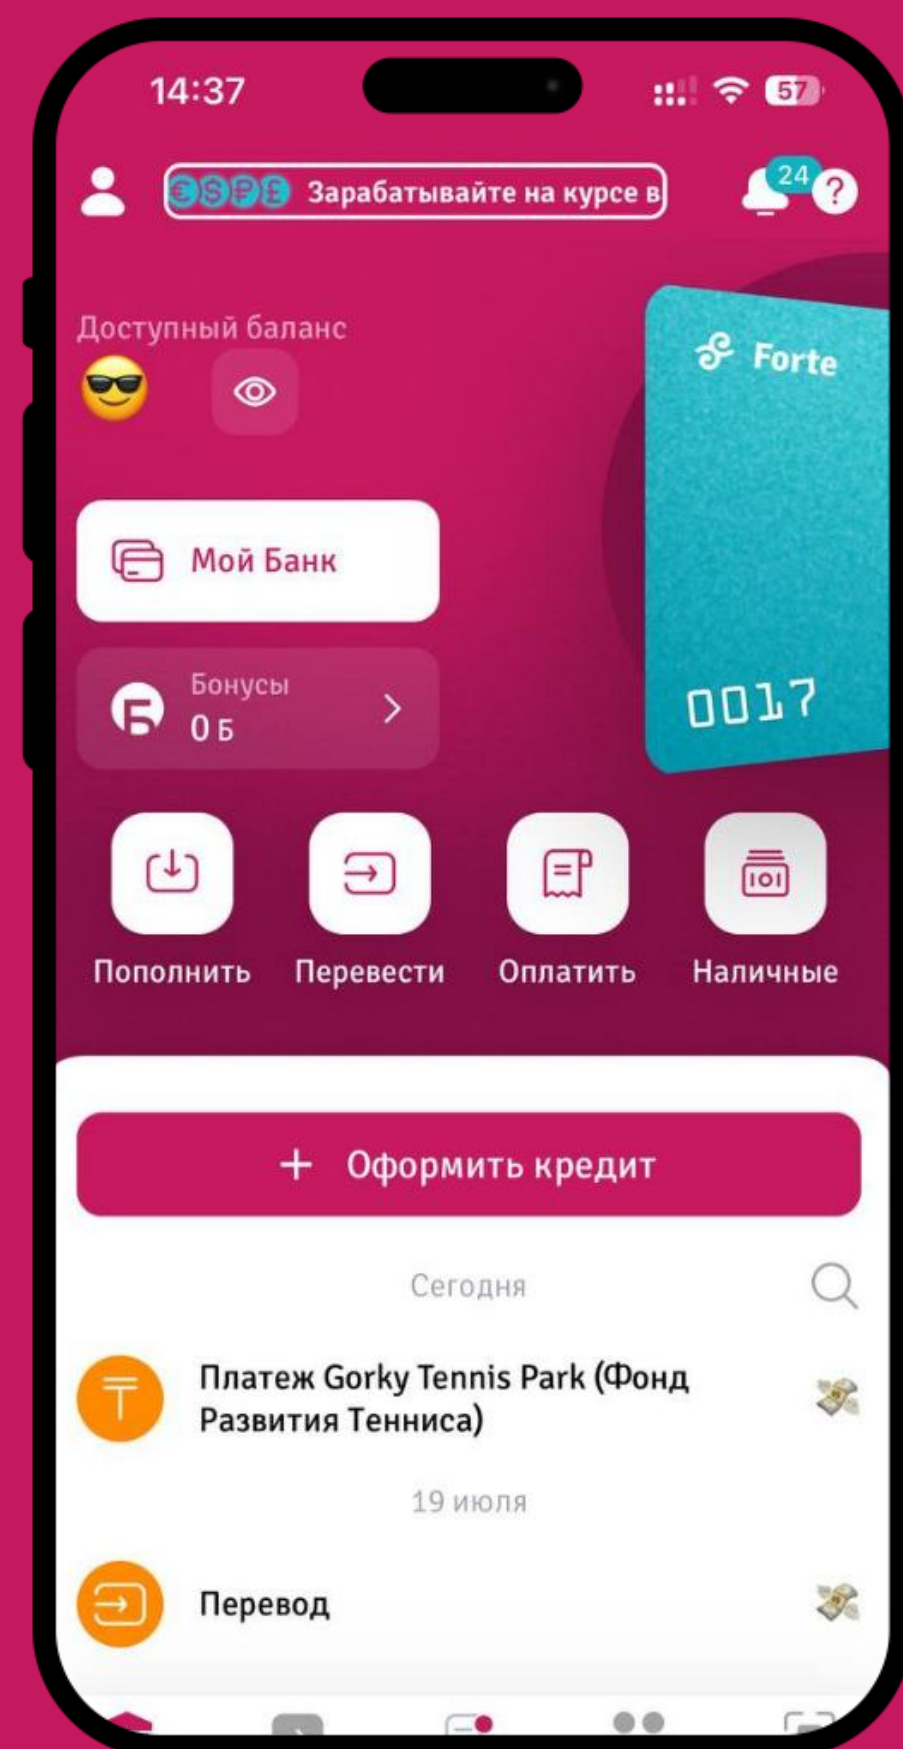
14:37

57

Зарабатывайте на курсе в

24

?

Доступный баланс

Forte

Мой Банк

Бонусы
0 Б

0017

Пополнить

Перевести

Оплатить

Наличные

+ Оформить кредит

Сегодня

Платеж Gorky Tennis Park (Фонд Развития Тенниса)

19 июля

Перевод